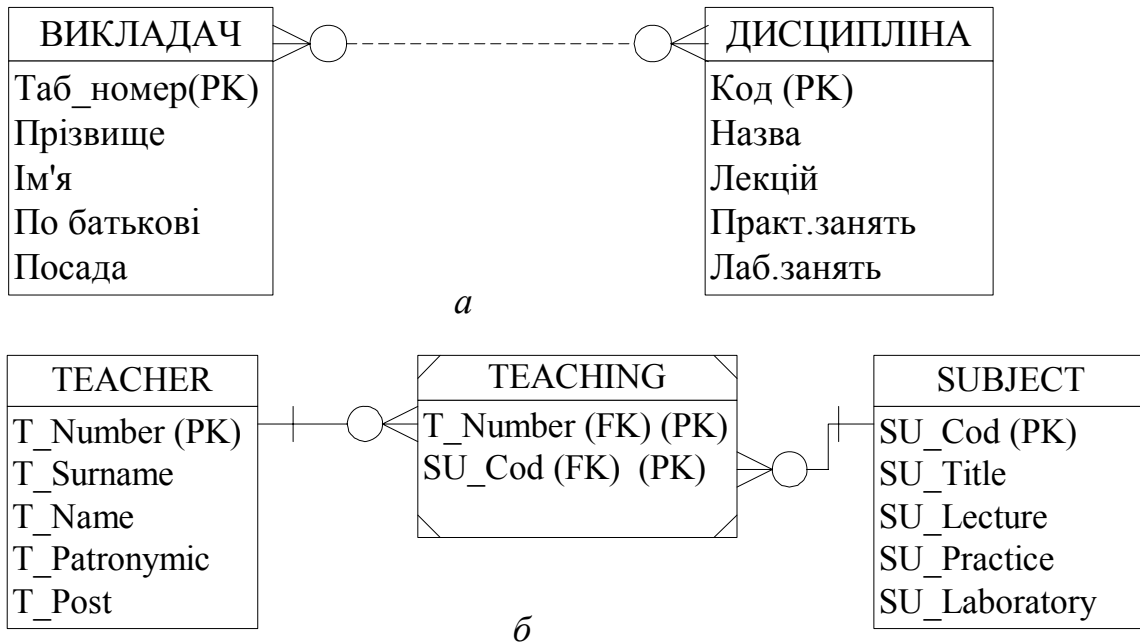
ВИКЛАДАЧ
Таб_номер(PK)
Прізвище
Ім'я
По батькові
Посада

ДИСЦИПЛІНА
Код (PK)
Назва
Лекцій
Практ.занять
Лаб.занять

*а*

TEACHER
T_Number (PK)
T_Surname
T_Name
T_Patronymic
T_Post

TEACHING
T_Number (FK) (PK)
SU_Cod (FK) (PK)

SUBJECT
SU_Cod (PK)
SU_Title
SU_Lecture
SU_Practice
SU_Laboratory

*б*